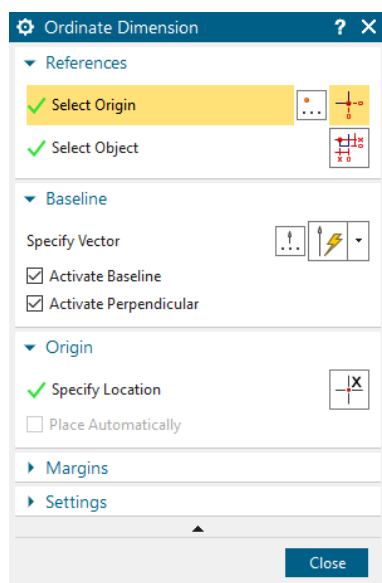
Ordinate Dimension ? X

References

Select Origin

Select Object

Baseline

Specify Vector

Activate Baseline

Activate Perpendicular

Origin

Specify Location

Place Automatically

Margins

Settings

Close